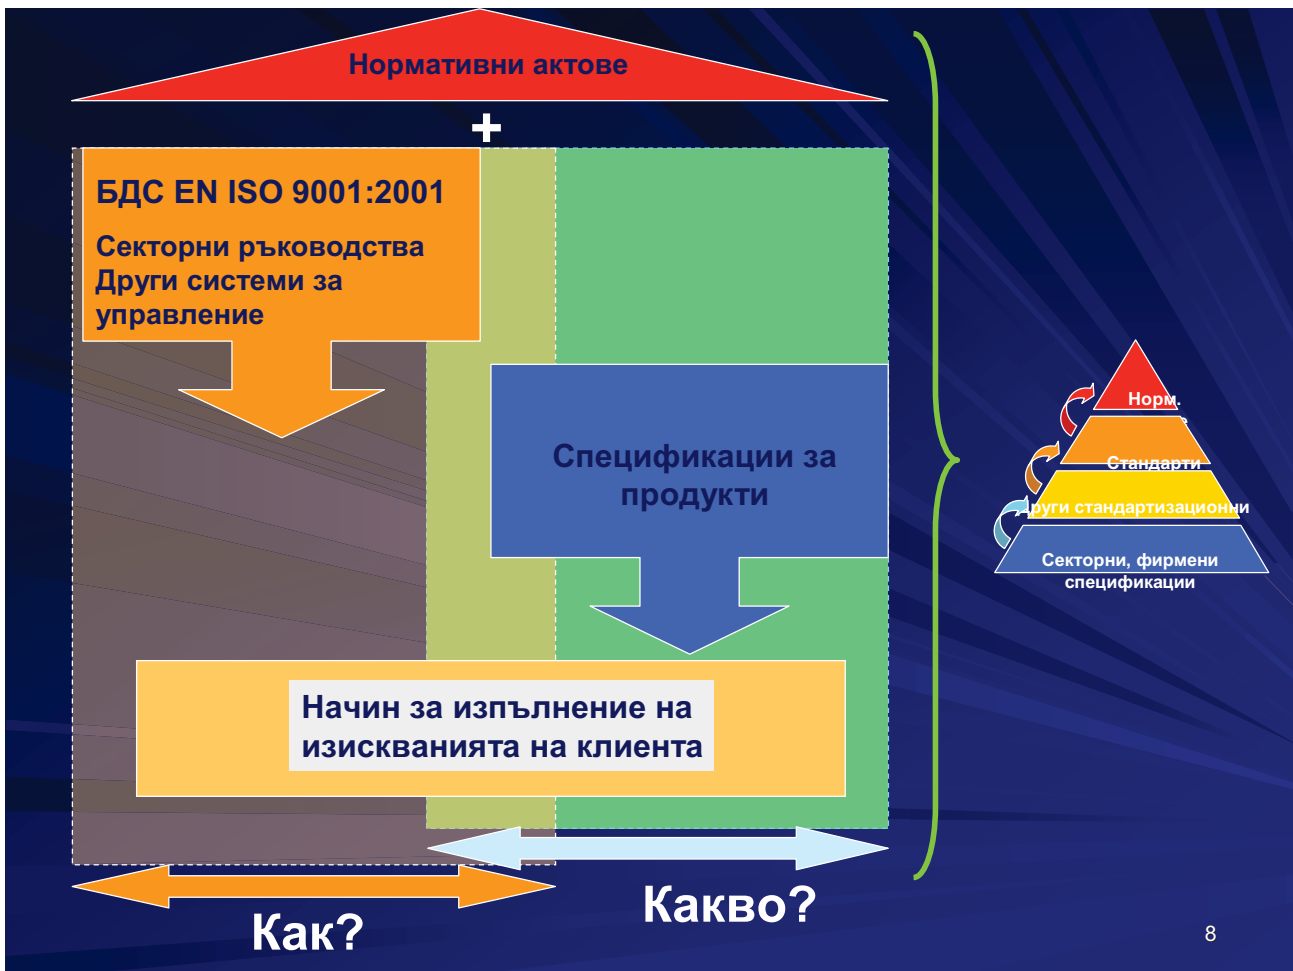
Нормативни актове

+

БДС EN ISO 9001:2001

Секторни ръководства
Други системи за управление

Спецификации за продукти

Начин за изпълнение на изискванията на клиента

Как?

Какво?

Норм.

Стандарти

Други стандартизационни

Секторни, фирмени спецификации

8